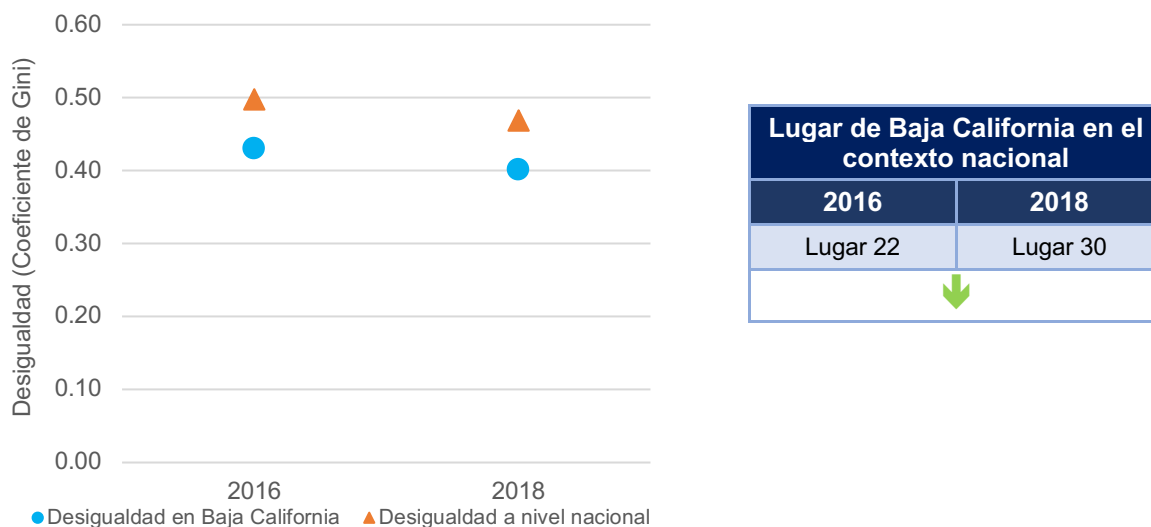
Desigualdad (Coeficiente de Gini)

0.60
0.50
0.40
0.30
0.20
0.10
0.00

2016
2018

Desigualdad en Baja California
Desigualdad a nivel nacional

| Lugar de Baja California en el contexto nacional | |
|---|---|
| 2016 | 2018 |
| Lugar 22 | Lugar 30 |